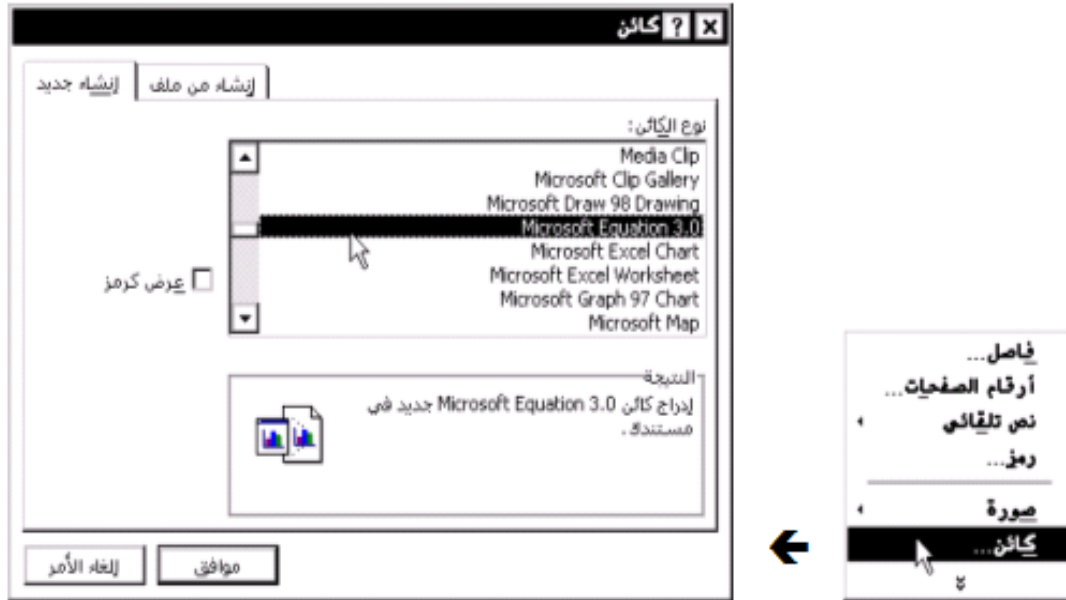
كائن ? X

إنشاء جديد | إنشاء من ملف

نوع الكائن:

Media Clip
Microsoft Clip Gallery
Microsoft Draw 98 Drawing
Microsoft Equation 3.0
Microsoft Excel Chart
Microsoft Excel Worksheet
Microsoft Graph 97 Chart
Microsoft Map

عرض كرمز

النتيجة

إدراج كائن Microsoft Equation 3.0 جديد في مستندك.

موافق | إلغاء الأمر

فاصل...
أرقام الصفحات...
نص تلقائي
رمز...
صورة
كائن...